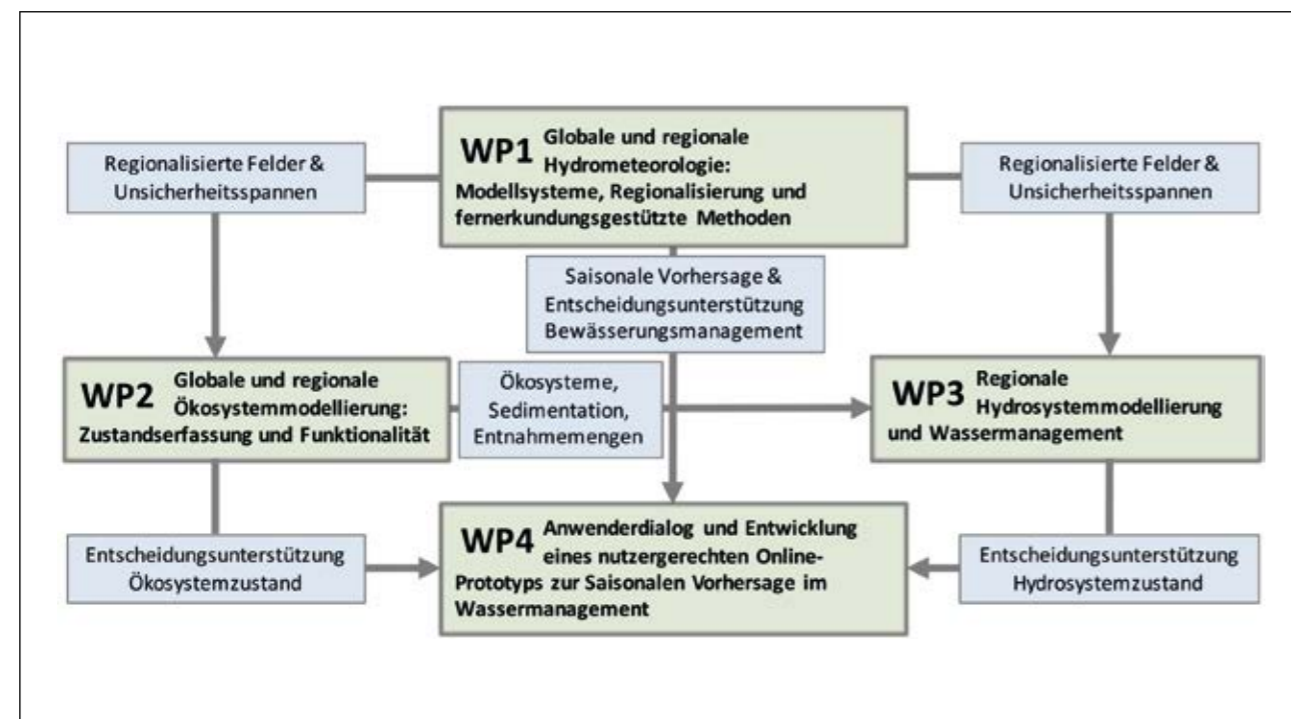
Regionalisierte Felder & Unsicherheitsspannen

WP1 Globale und regionale Hydrometeorologie: Modellsysteme, Regionalisierung und fernerkundungsgestützte Methoden

Regionalisierte Felder & Unsicherheitsspannen

Saisonale Vorhersage & Entscheidungsunterstützung Bewässerungsmanagement

WP2 Globale und regionale Ökosystemmodellierung: Zustandserfassung und Funktionalität

Ökosysteme, Sedimentation, Entnahmemengen

WP3 Regionale Hydrosystemmodellierung und Wassermanagement

Entscheidungsunterstützung Ökosystemzustand

WP4 Anwenderdialog und Entwicklung eines nutzergerechten Online-Prototyps zur Saisonalen Vorhersage im Wassermanagement

Entscheidungsunterstützung Hydrosystemzustand